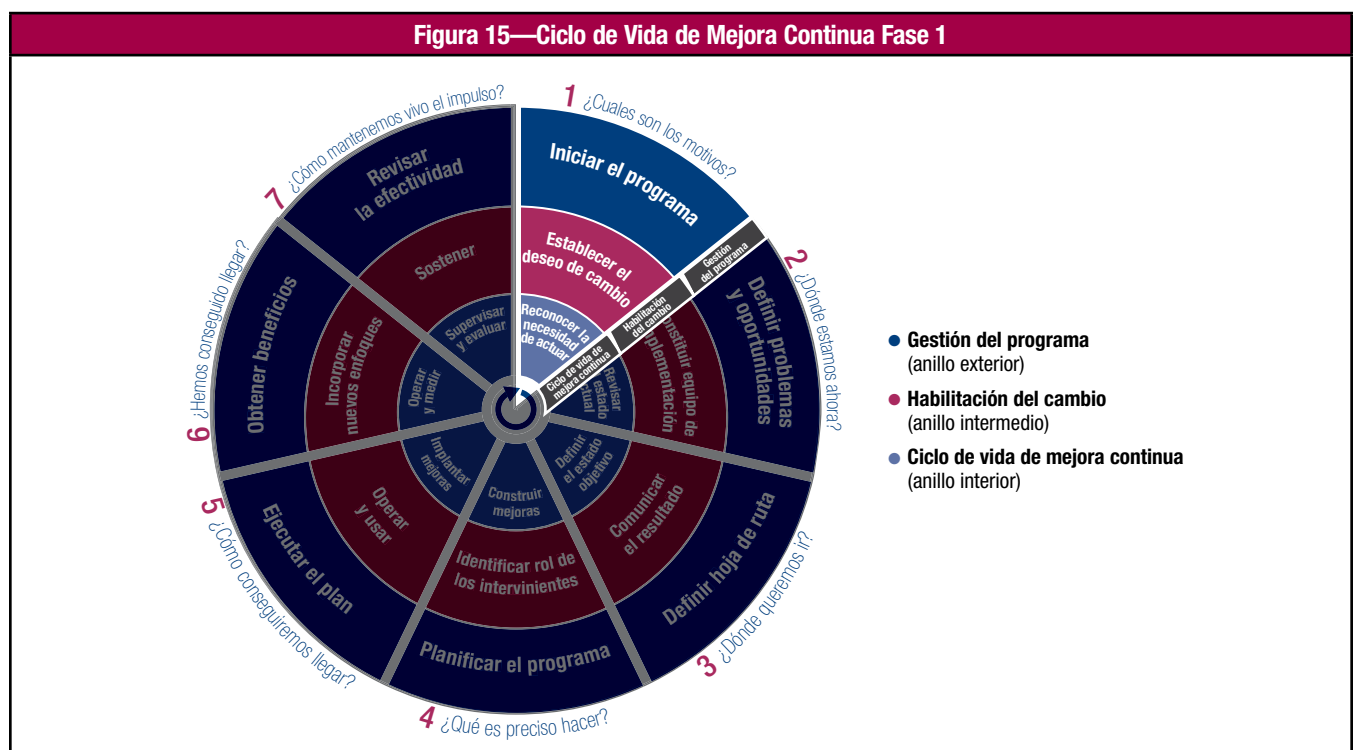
Figura 15—Ciclo de Vida de Mejora Continua Fase 1

1 ¿Cuales son los motivos?
Iniciar el programa
Establecer el deseo de cambio
Reconocer la necesidad de actuar

2 ¿Dónde estamos ahora?
Definir problemas y oportunidades
Constituir equipo de implementación
Revisar estado actual

3 ¿Dónde queremos ir?
Definir hoja de ruta
Comunicar el resultado
Definir el estado objetivo

4 ¿Qué es preciso hacer?
Planificar el programa
Identificar rol de los intervinientes
Construir mejoras

5 ¿Cómo conseguiremos llegar?
Ejecutar el plan
Operar y usar
Implantar mejoras

6 ¿Hemos conseguido llegar?
Obtener beneficios
Incorporar nuevos enfoques
Operar y medir

7 ¿Cómo mantenemos vivo el impulso?
Revisar la efectividad
Sostener
Supervisar y evaluar

Gestión del programa
Habilitación del cambio
Ciclo de vida de mejora continua

● Gestión del programa (anillo exterior)
● Habilitación del cambio (anillo intermedio)
● Ciclo de vida de mejora continua (anillo interior)